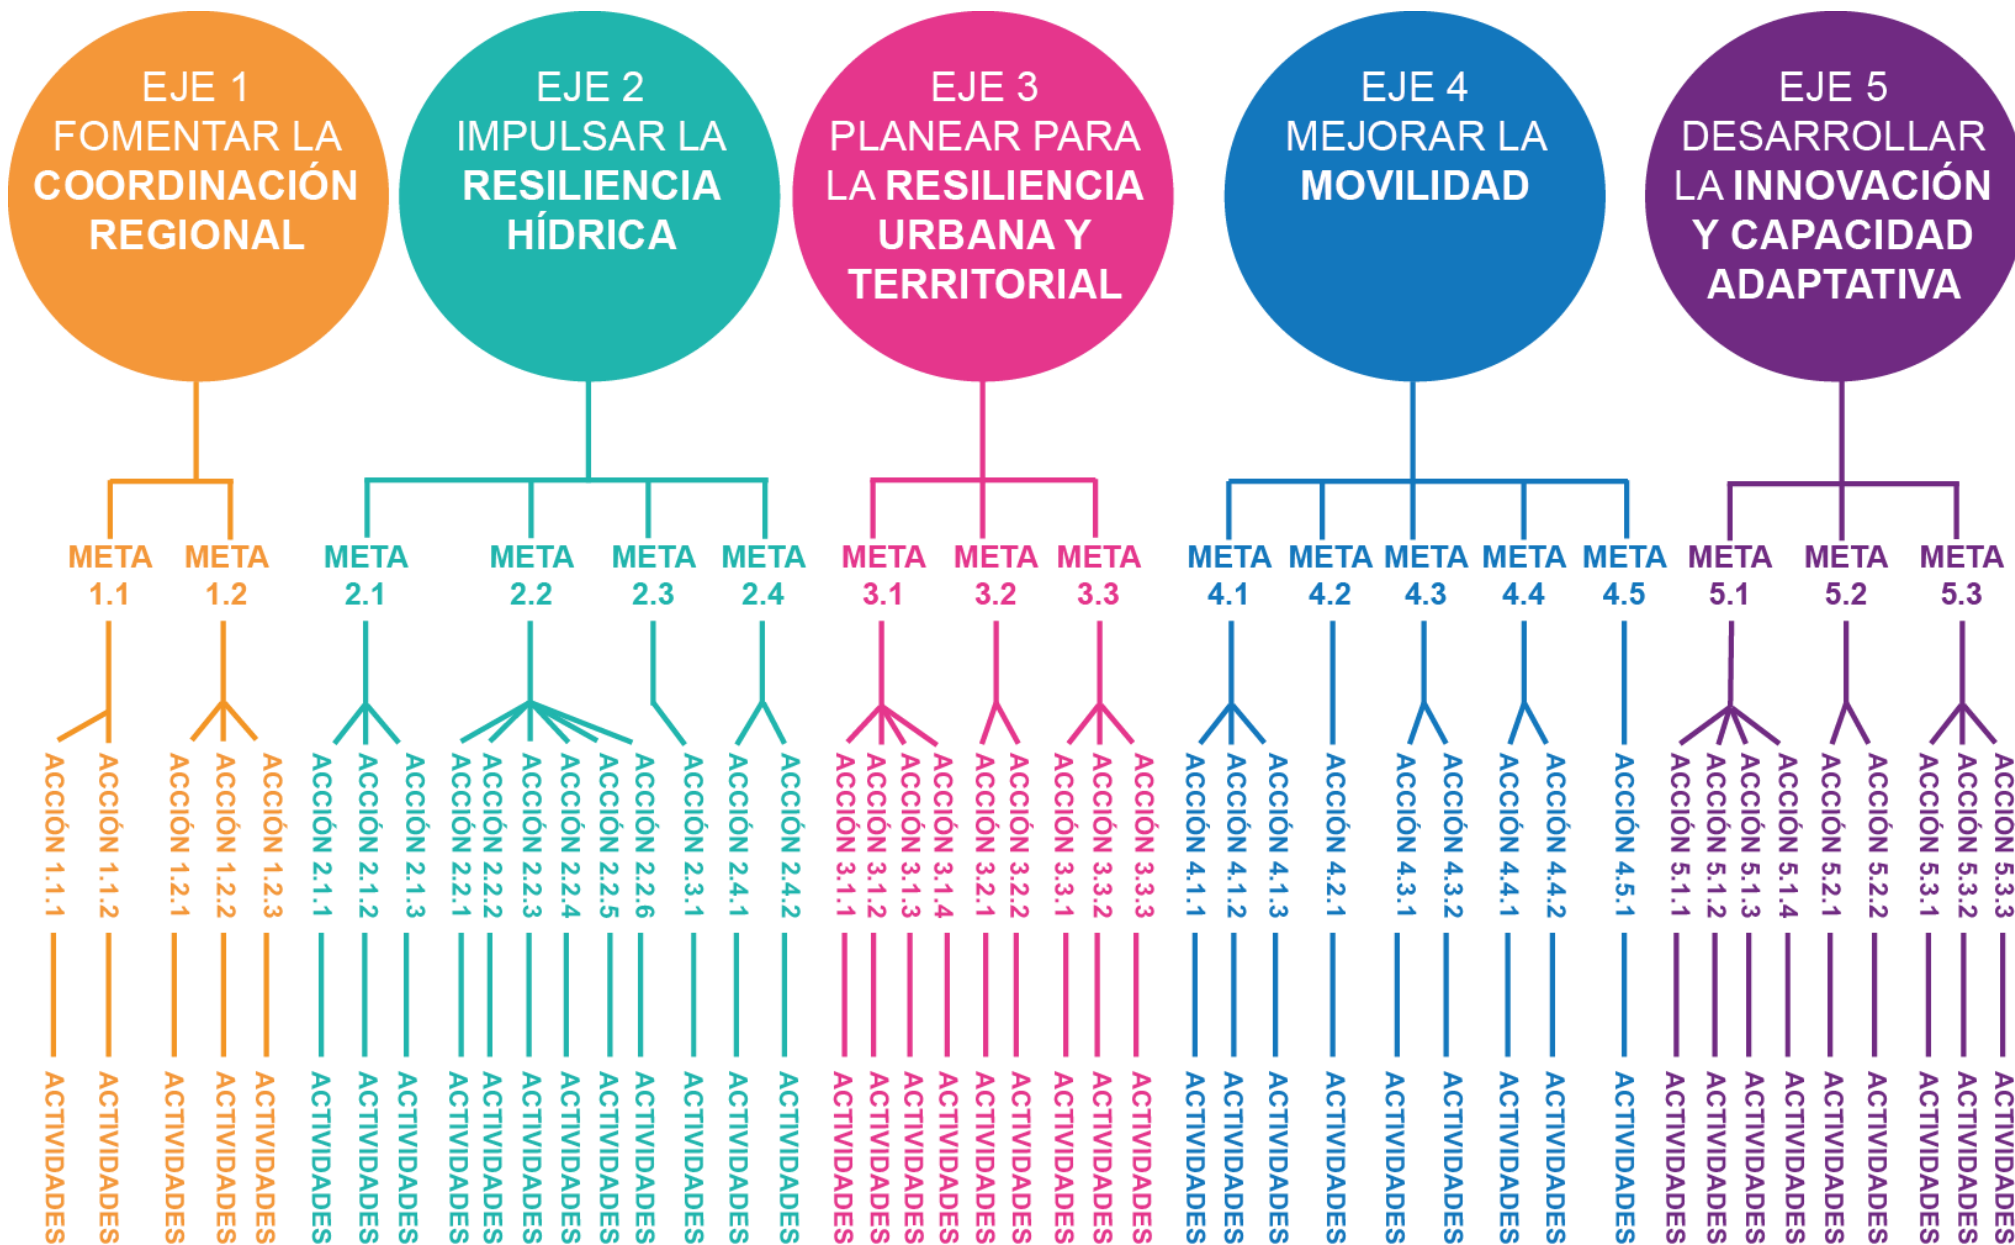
EJE 1
FOMENTAR LA COORDINACIÓN REGIONAL

EJE 2
IMPULSAR LA RESILIENCIA HÍDRICA

EJE 3
PLANEAR PARA LA RESILIENCIA URBANA Y TERRITORIAL

EJE 4
MEJORAR LA MOVILIDAD

EJE 5
DESARROLLAR LA INNOVACIÓN Y CAPACIDAD ADAPTATIVA

META 1.1
ACCIÓN 1.1.1
ACTIVIDADES
ACCIÓN 1.1.2
ACTIVIDADES

META 1.2
ACCIÓN 1.2.1
ACTIVIDADES
ACCIÓN 1.2.2
ACTIVIDADES
ACCIÓN 1.2.3
ACTIVIDADES

META 2.1
ACCIÓN 2.1.1
ACTIVIDADES
ACCIÓN 2.1.2
ACTIVIDADES
ACCIÓN 2.1.3
ACTIVIDADES

META 2.2
ACCIÓN 2.2.1
ACTIVIDADES
ACCIÓN 2.2.2
ACTIVIDADES
ACCIÓN 2.2.3
ACTIVIDADES
ACCIÓN 2.2.4
ACTIVIDADES
ACCIÓN 2.2.5
ACTIVIDADES
ACCIÓN 2.2.6
ACTIVIDADES

META 2.3
ACCIÓN 2.3.1
ACTIVIDADES

META 2.4
ACCIÓN 2.4.1
ACTIVIDADES
ACCIÓN 2.4.2
ACTIVIDADES

META 3.1
ACCIÓN 3.1.1
ACTIVIDADES
ACCIÓN 3.1.2
ACTIVIDADES
ACCIÓN 3.1.3
ACTIVIDADES
ACCIÓN 3.1.4
ACTIVIDADES

META 3.2
ACCIÓN 3.2.1
ACTIVIDADES
ACCIÓN 3.2.2
ACTIVIDADES

META 3.3
ACCIÓN 3.3.1
ACTIVIDADES
ACCIÓN 3.3.2
ACTIVIDADES
ACCIÓN 3.3.3
ACTIVIDADES

META 4.1
ACCIÓN 4.1.1
ACTIVIDADES
ACCIÓN 4.1.2
ACTIVIDADES
ACCIÓN 4.1.3
ACTIVIDADES

META 4.2
ACCIÓN 4.2.1
ACTIVIDADES

META 4.3
ACCIÓN 4.3.1
ACTIVIDADES
ACCIÓN 4.3.2
ACTIVIDADES

META 4.4
ACCIÓN 4.4.1
ACTIVIDADES
ACCIÓN 4.4.2
ACTIVIDADES

META 4.5
ACCIÓN 4.5.1
ACTIVIDADES

META 5.1
ACCIÓN 5.1.1
ACTIVIDADES
ACCIÓN 5.1.2
ACTIVIDADES
ACCIÓN 5.1.3
ACTIVIDADES
ACCIÓN 5.1.4
ACTIVIDADES

META 5.2
ACCIÓN 5.2.1
ACTIVIDADES
ACCIÓN 5.2.2
ACTIVIDADES

META 5.3
ACCIÓN 5.3.1
ACTIVIDADES
ACCIÓN 5.3.2
ACTIVIDADES
ACCIÓN 5.3.3
ACTIVIDADES